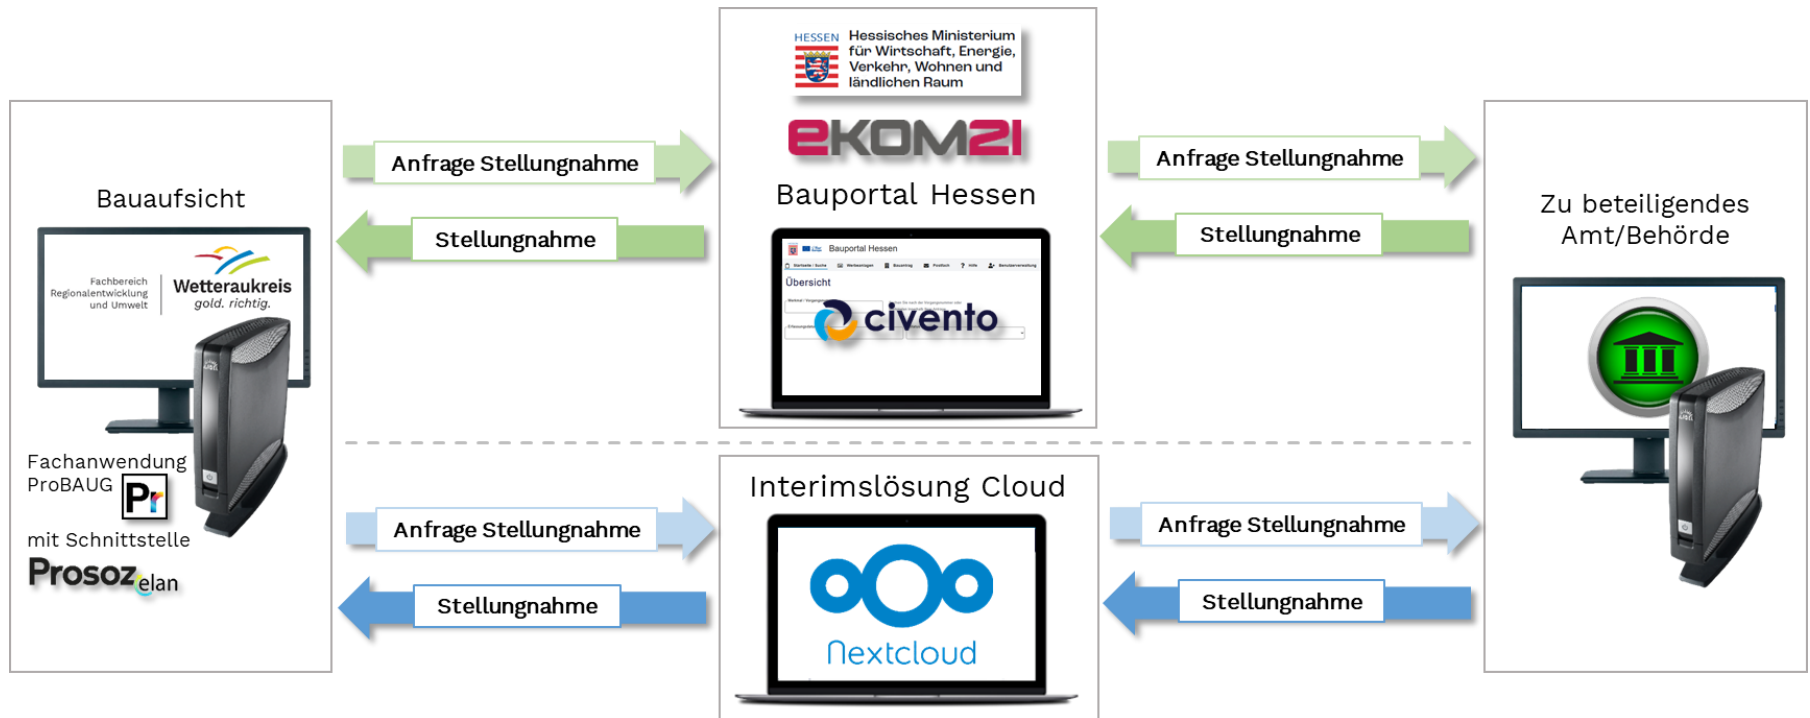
Bauaufsicht

Fachbereich Regionalentwicklung und Umwelt

Wetteraukreis
gold. richtig.

Fachanwendung ProBAUG

mit Schnittstelle
Prosoz elan

Anfrage Stellungnahme

Stellungnahme

HESSEN
Hessisches Ministerium für Wirtschaft, Energie, Verkehr, Wohnen und ländlichen Raum

ekom21

Bauportal Hessen

Bauportal Hessen

Übersicht

civento

Anfrage Stellungnahme

Stellungnahme

Zu beteiligendes Amt/Behörde

Anfrage Stellungnahme

Stellungnahme

Interimslösung Cloud

Nextcloud

Anfrage Stellungnahme

Stellungnahme